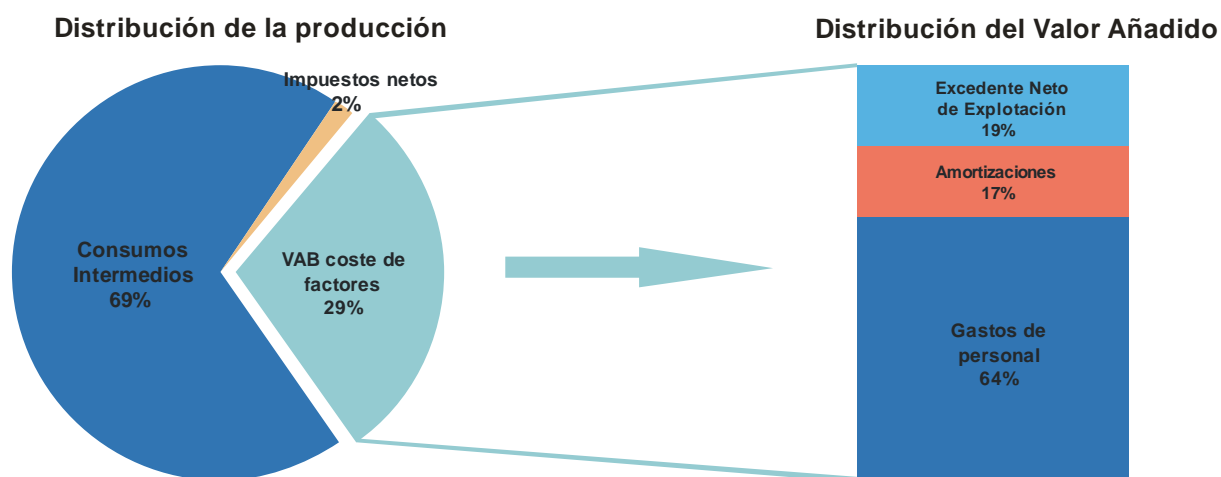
Distribución de la producción

Impuestos netos
2%

Consumos Intermedios
69%

VAB coste de factores
29%

Distribución del Valor Añadido

Excedente Neto de Explotación
19%

Amortizaciones
17%

Gastos de personal
64%